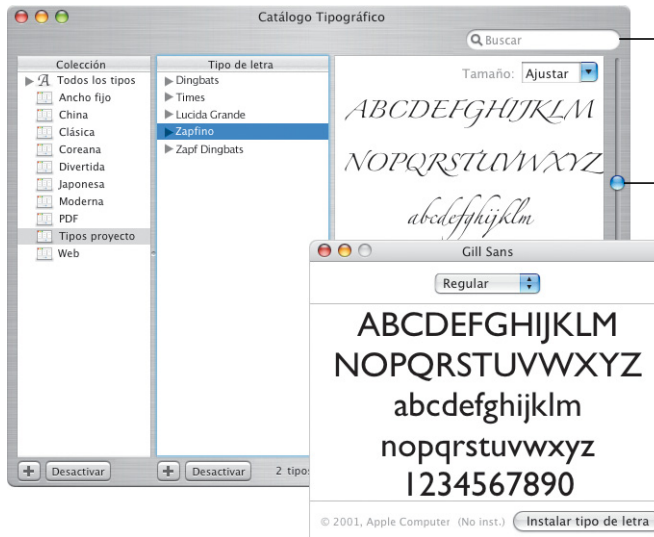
Catálogo Tipográfico

Buscar

Colección

Todos los tipos
Ancho fijo
China
Clásica
Coreana
Divertida
Japonesa
Moderna
PDF
Tipos proyecto
Web

Tipo de letra

Dingbats
Times
Lucida Grande
Zapfino
Zapf Dingbats

Tamaño: Ajustar

ABCDEFGHIJKLM
NOPQRSTUVWXYZ
abcdefghijklm

+ Desactivar
+ Desactivar 2 tipos

Gill Sans

Regular

ABCDEFGHIJKLM
NOPQRSTUVWXYZ
abcdefghijklm
nopqrstuvwxyz
1234567890

© 2001, Apple Computer (No inst.) Instalar tipo de letra